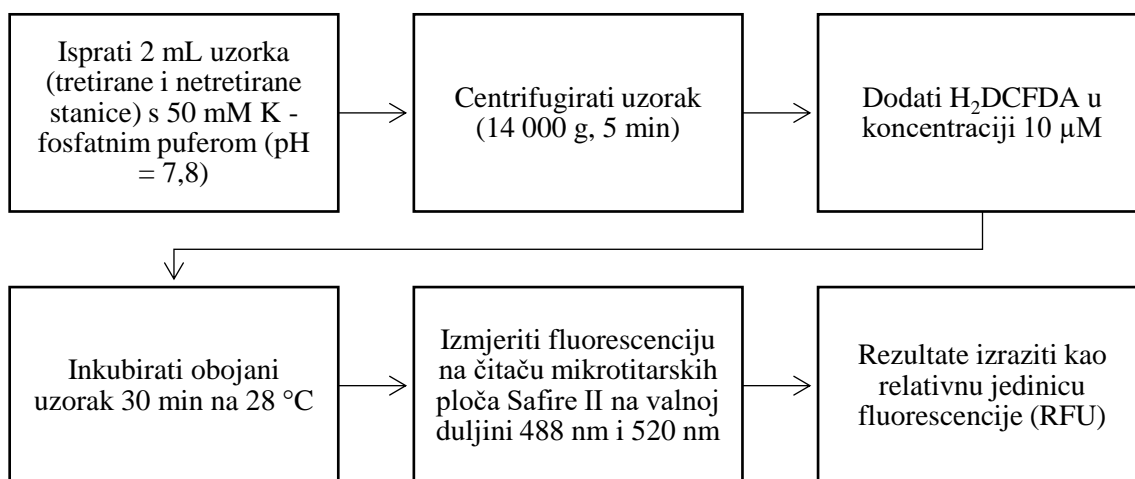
Isprati 2 mL uzorka (tretirane i netretirane stanice) s 50 mM K - fosfatnim puferom (pH = 7,8)

Centrifugirati uzorak (14 000 g, 5 min)

Dodati $H_2$DCFDA u koncentraciji 10 μM

Inkubirati obojani uzorak 30 min na 28 °C

Izmjeriti fluorescenciju na čitaču mikrotitarskih ploča Safire II na valnoj duljini 488 nm i 520 nm

Rezultate izraziti kao relativnu jedinicu fluorescencije (RFU)